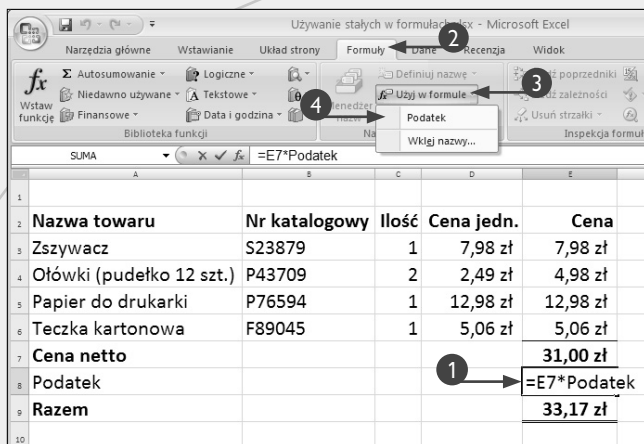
Używanie stałych w formułach.xlsx - Microsoft Excel

Narzędzia główne | Wstawianie | Układ strony | Formuły | Dane | Recenzja | Widok

Wstaw funkcję | Autosumowanie | Niedawno używane | Finansowe | Logiczne | Tekstowe | Data i godzina | Biblioteka funkcji | Menedżer nazw | Definiuj nazwę | Użyj w formule | Podatek | Wklej nazwy... | Śledź poprzedniki | Śledź zależności | Usuń strzałki | Inspekcja formuł

2 3 4

SUMA | =E7*Podatek

| | A | B | C | D | E |
|---|---|---|---|---|---|
| 1 | | | | | |
| 2 | Nazwa towaru | Nr katalogowy | Ilość | Cena jedn. | Cena |
| 3 | Zszywacz | S23879 | 1 | 7,98 zł | 7,98 zł |
| 4 | Ołówki (pudełko 12 szt.) | P43709 | 2 | 2,49 zł | 4,98 zł |
| 5 | Papier do drukarki | P76594 | 1 | 12,98 zł | 12,98 zł |
| 6 | Teczka kartonowa | F89045 | 1 | 5,06 zł | 5,06 zł |
| 7 | Cena netto | | | | 31,00 zł |
| 8 | Podatek | | | 1 | =E7*Podatek |
| 9 | Razem | | | | 33,17 zł |
| 10 | | | | | |